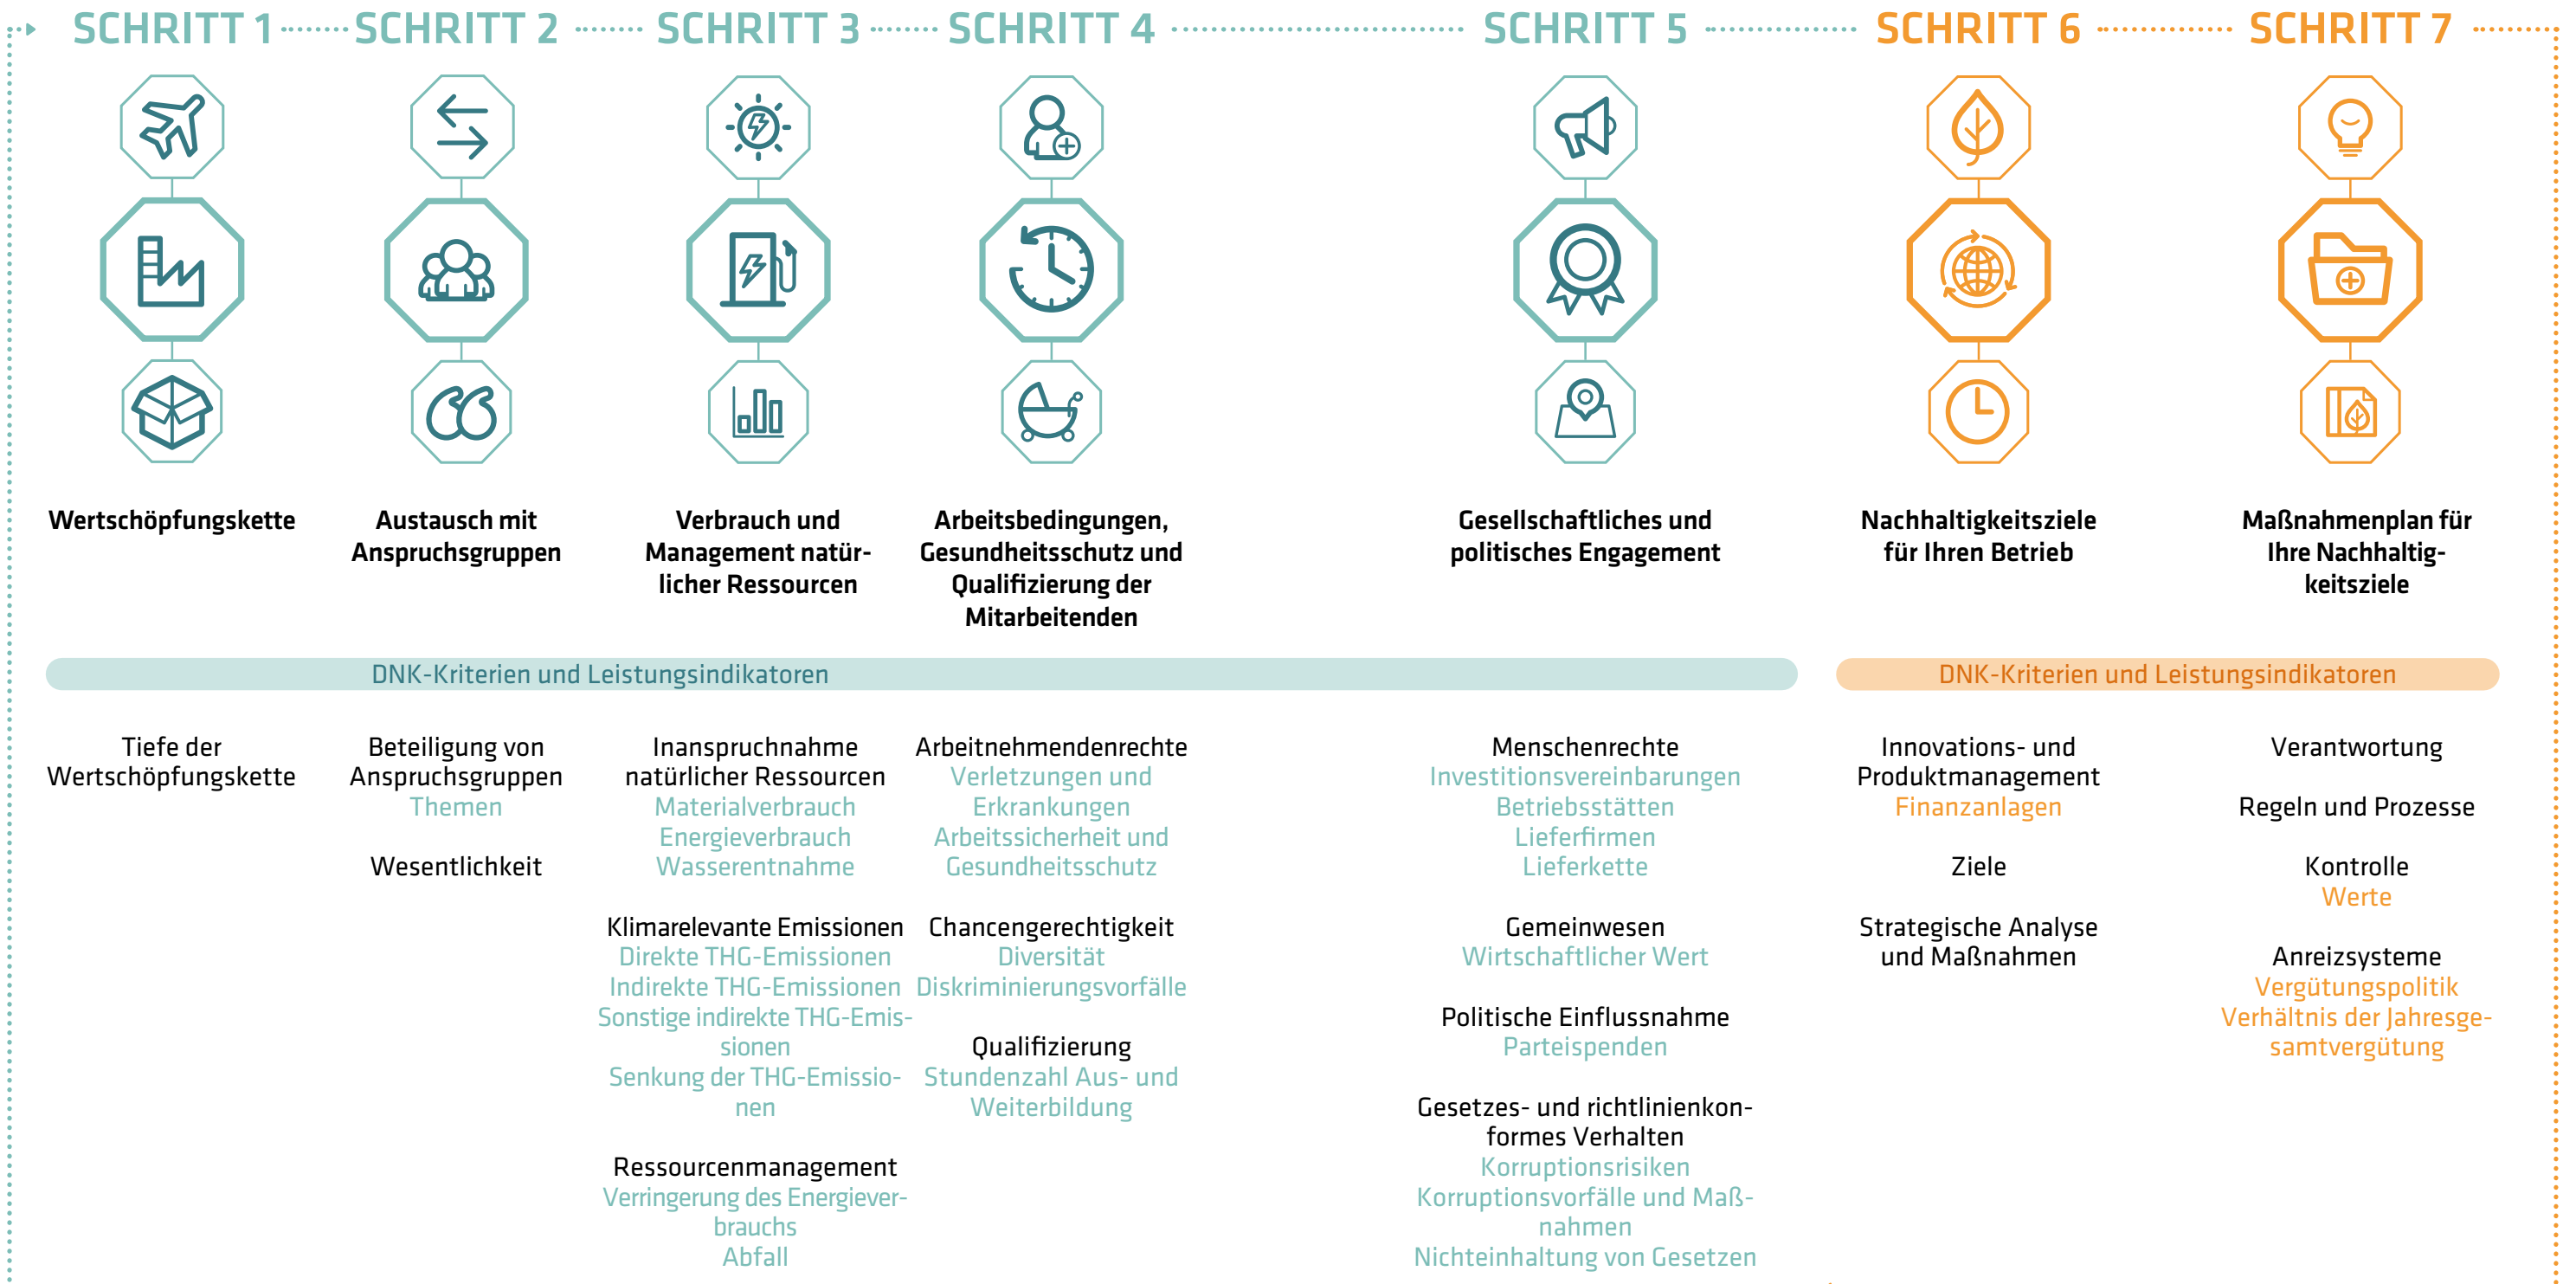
SCHRITT 1 SCHRITT 2 SCHRITT 3 SCHRITT 4 SCHRITT 5 SCHRITT 6 SCHRITT 7

Wertschöpfungskette

Austausch mit Anspruchsgruppen

Verbrauch und Management natürlicher Ressourcen

Arbeitsbedingungen, Gesundheitsschutz und Qualifizierung der Mitarbeitenden

Gesellschaftliches und politisches Engagement

Nachhaltigkeitsziele für Ihren Betrieb

Maßnahmenplan für Ihre Nachhaltigkeitsziele

DNK-Kriterien und Leistungsindikatoren

DNK-Kriterien und Leistungsindikatoren

Tiefe der Wertschöpfungskette

Beteiligung von Anspruchsgruppen
Themen

Wesentlichkeit

Inanspruchnahme natürlicher Ressourcen
Materialverbrauch
Energieverbrauch
Wasserentnahme

Klimarelevante Emissionen
Direkte THG-Emissionen
Indirekte THG-Emissionen
Sonstige indirekte THG-Emissionen
Senkung der THG-Emissionen

Ressourcenmanagement
Verringerung des Energieverbrauchs
Abfall

Arbeitnehmendenrechte
Verletzungen und Erkrankungen
Arbeitssicherheit und Gesundheitsschutz

Chancengerechtigkeit
Diversität
Diskriminierungsvorfälle

Qualifizierung
Stundenzahl Aus- und Weiterbildung

Menschenrechte
Investitionsvereinbarungen
Betriebsstätten
Lieferfirmen
Lieferkette

Gemeinwesen
Wirtschaftlicher Wert

Politische Einflussnahme
Parteispenden

Gesetzes- und richtlinienkonformes Verhalten
Korruptionsrisiken
Korruptionsvorfälle und Maßnahmen
Nichteinhaltung von Gesetzen

Innovations- und Produktmanagement
Finanzanlagen

Ziele

Strategische Analyse und Maßnahmen

Verantwortung

Regeln und Prozesse

Kontrolle
Werte

Anreizsysteme
Vergütungspolitik
Verhältnis der Jahresgesamtvergütung